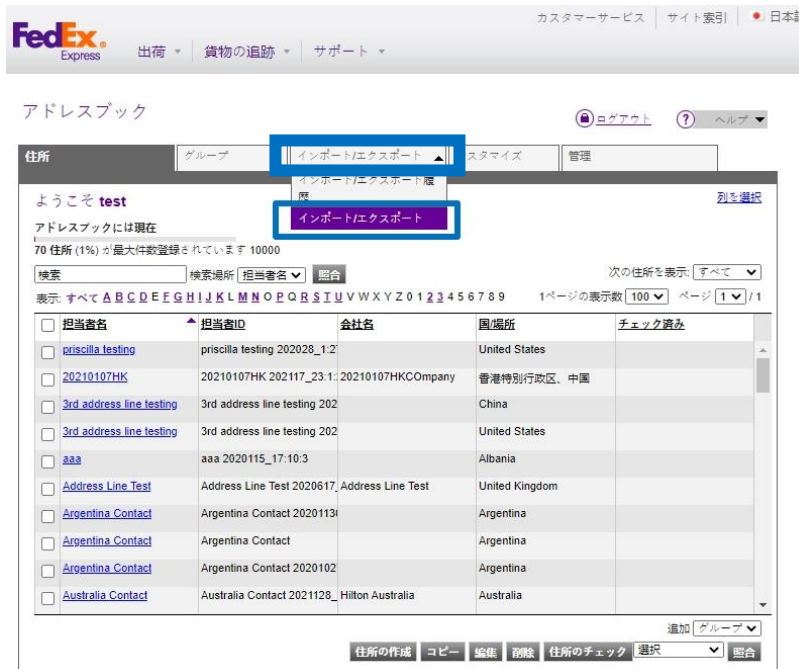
FedEx Express 出荷 ▾ 貨物の追跡 ▾ サポート ▾

カスタマーサービス | サイト索引 | 日本語

アドレスブック

ログアウト ? ヘルプ ▾

住所 | グループ | インポート/エクスポート ▴ | カスタマイズ | 管理

インポート/エクスポート履歴

インポート/エクスポート

ようこそ test

列を選択

アドレスブックには現在

70 住所 (1%) が最大件数登録されています 10000

検索 検索場所 担当者名 ▾ 照合

次の住所を表示: すべて ▾

表示: すべて A B C D E F G H I J K L M N O P Q R S T U V W X Y Z 0 1 2 3 4 5 6 7 8 9 1ページの表示数 100 ▾ ページ 1 ▾ / 1

| | 担当者名 | 担当者ID | 会社名 | 国/場所 | チェック済み |
|---|---|---|---|---|---|
| ☐ | priscilla testing | priscilla testing 202028_1:2 | | United States | |
| ☐ | 20210107HK | 20210107HK 202117_23:1: | 20210107HKCOmpany | 香港特別行政区、中国 | |
| ☐ | 3rd address line testing | 3rd address line testing 202 | | China | |
| ☐ | 3rd address line testing | 3rd address line testing 202 | | United States | |
| ☐ | aaa | aaa 2020115_17:10:3 | | Albania | |
| ☐ | Address Line Test | Address Line Test 2020617_ | Address Line Test | United Kingdom | |
| ☐ | Argentina Contact | Argentina Contact 2020113 | | Argentina | |
| ☐ | Argentina Contact | Argentina Contact | | Argentina | |
| ☐ | Argentina Contact | Argentina Contact 2020102 | | Argentina | |
| ☐ | Australia Contact | Australia Contact 2021128_ | Hilton Australia | Australia | |

追加 グループ ▾

住所の作成 コピー 編集 削除 住所のチェック 選択 ▾ 照合